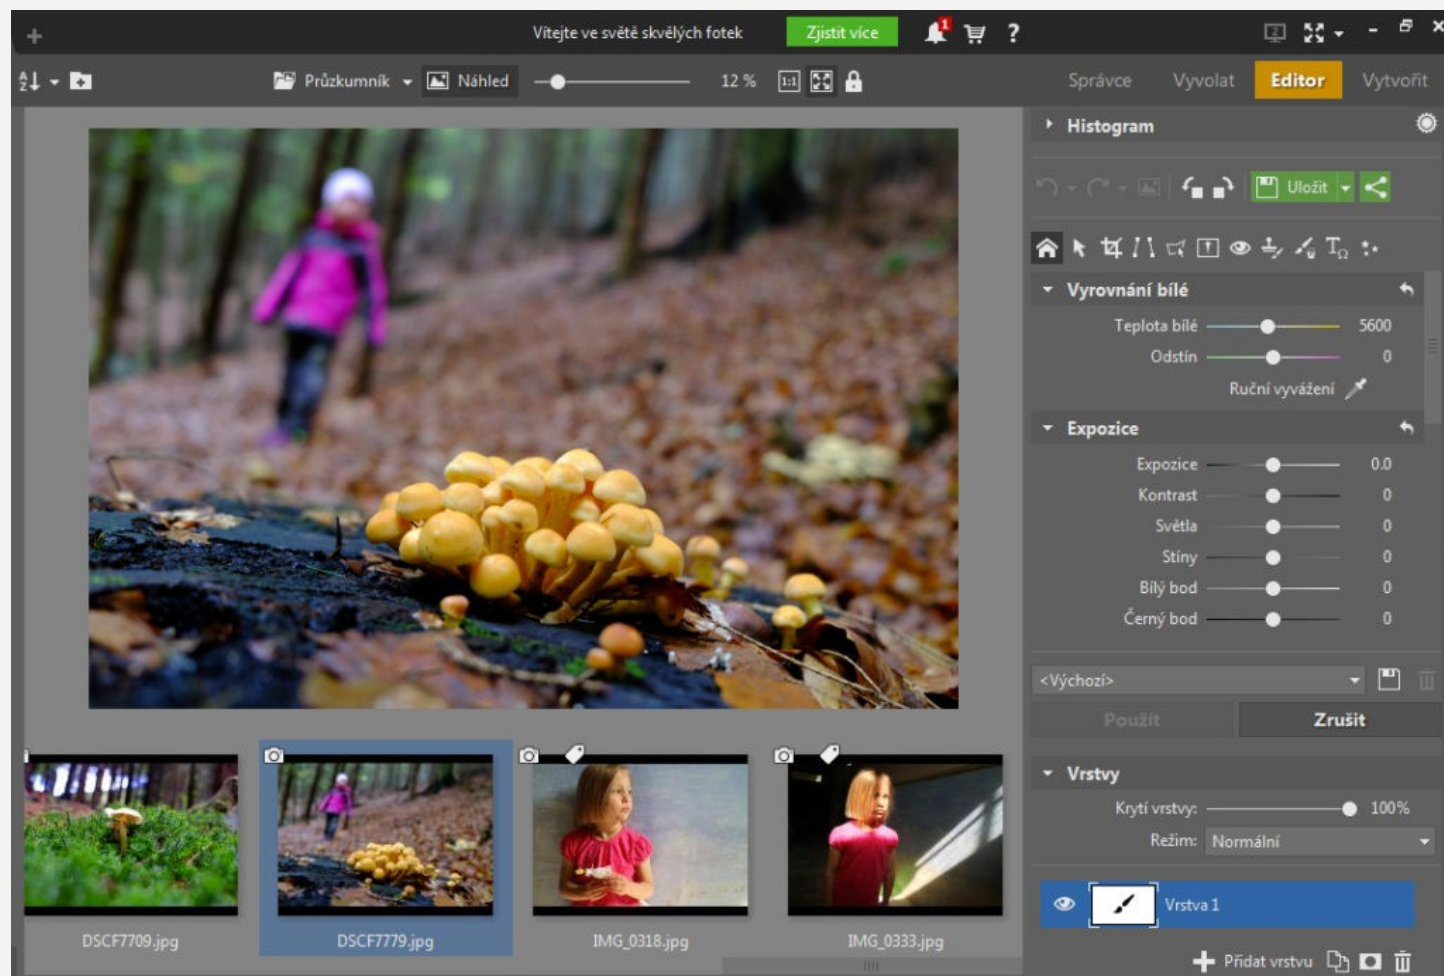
Vítejte ve světě skvělých fotek
Zjistit více
?

Průzkumník
Náhled
12 %
1:1

Správce
Vyvolat
Editor
Vytvořit

Histogram

Uložit

Vyrovnání bílé
Teplota bílé 5600
Odstín 0
Ruční vyvážení

Expozice
Expozice 0.0
Kontrast 0
Světla 0
Stíny 0
Bílý bod 0
Černý bod 0

<Výchozí>
Použít
Zrušit

Vrstvy
Krytí vrstvy: 100%
Režim: Normální
Vrstva 1
Přidat vrstvu

DSCF7709.jpg
DSCF7779.jpg
IMG_0318.jpg
IMG_0333.jpg